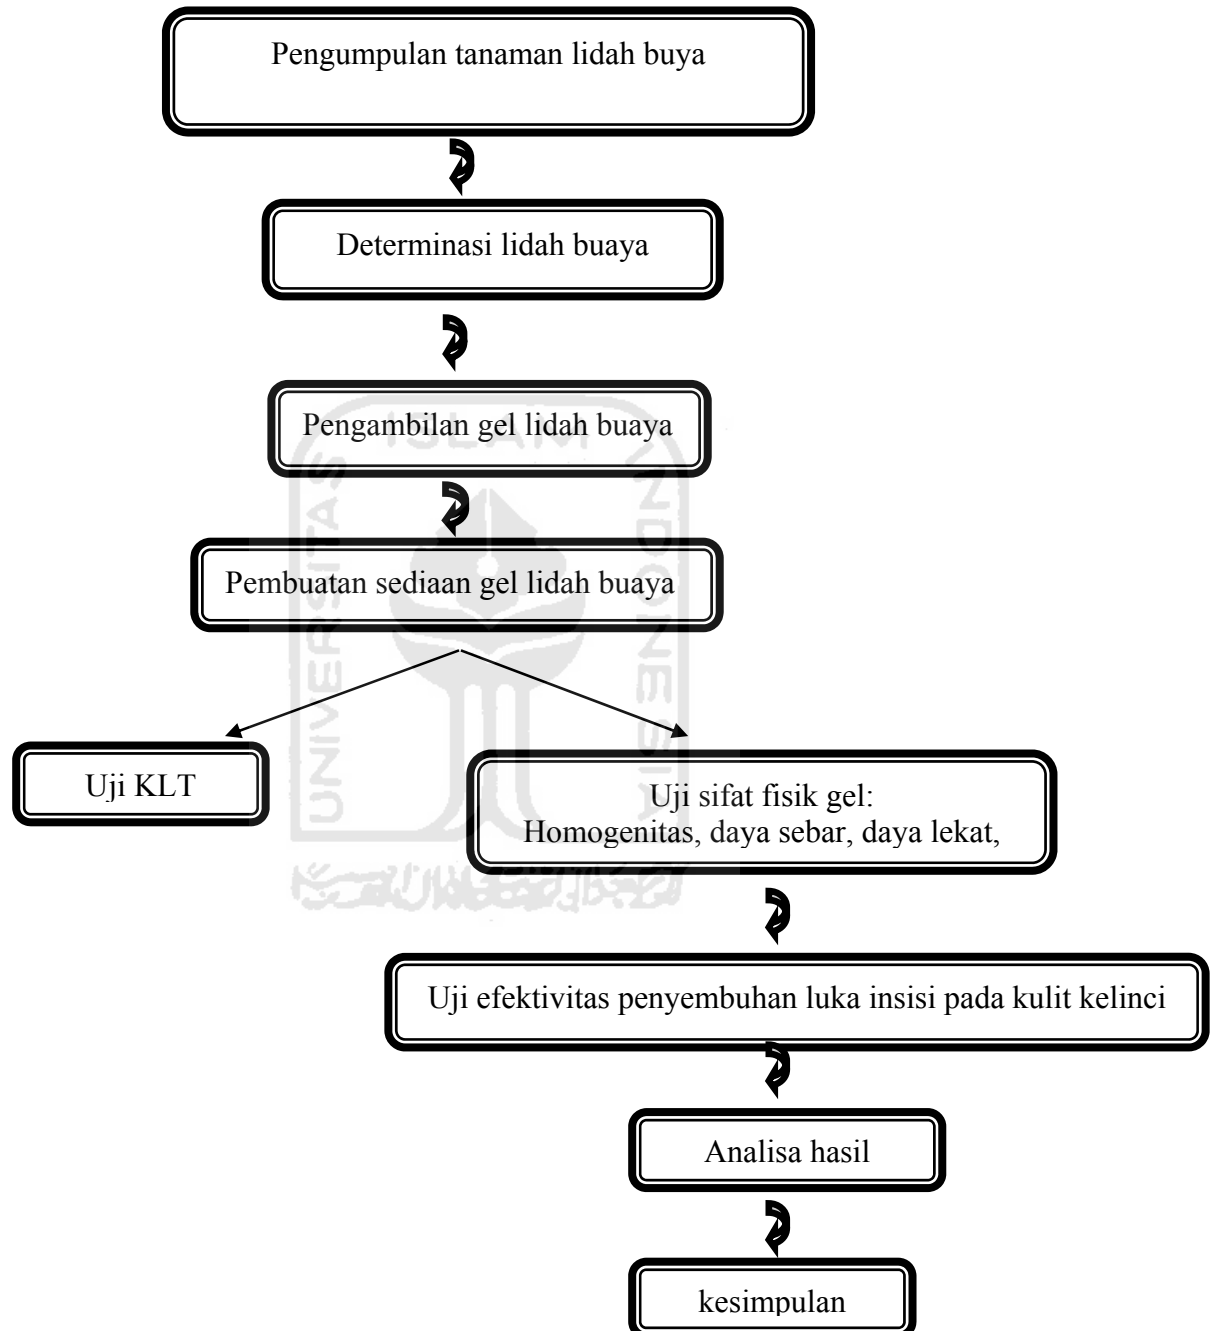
Pengumpulan tanaman lidah buya

Determinasi lidah buaya

Pengambilan gel lidah buaya

Pembuatan sediaan gel lidah buaya

Uji KLT

Uji sifat fisik gel:
Homogenitas, daya sebar, daya lekat,

Uji efektivitas penyembuhan luka insisi pada kulit kelinci

Analisa hasil

kesimpulan